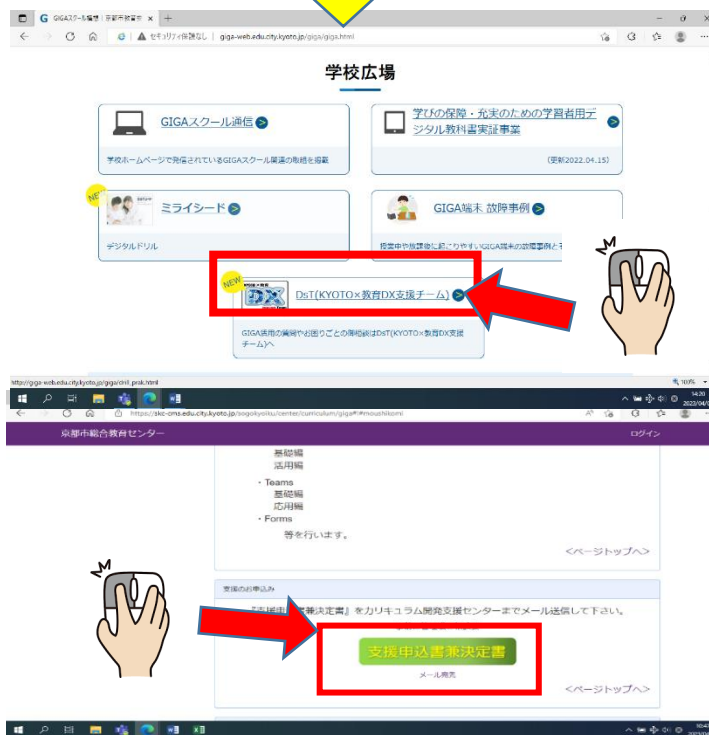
GIGAスクール通信 | 京都市教育委 ×

セキュリティ保護なし | giga-web.edu.city.kyoto.jp/giga/giga.html

学校広場

GIGAスクール通信

学校ホームページで発信されているGIGAスクール関連の取組を掲載

学びの保障・充実のための学習者用デジタル教科書実証事業

(更新2022.04.15)

NEW

ミライシード

デジタルドリル

GIGA端末 故障事例

授業中や放課後に起こりやすいGIGA端末の故障事例と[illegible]

NEW

DX

DsT(KYOTO×教育DX支援チーム)

GIGA活用の質問やお困りごとの御相談はDsT(KYOTO×教育DX支援チーム)へ

http://giga-web.edu.city.kyoto.jp/giga/chil_prak.html

110%

14:20

https://skc-oms.edu.city.kyoto.jp/sogokyoiku/center/curriculum/giga#moushikomi

京都市総合教育センター

ログイン

基礎編
活用編

・Teams
基礎編
応用編

・Forms

等を行います。

<ページトップへ>

支援のお申込み

『支援申込書兼決定書』をカリキュラム開発支援センターまでメール送信して下さい。

支援申込書兼決定書

メール宛先

<ページトップへ>